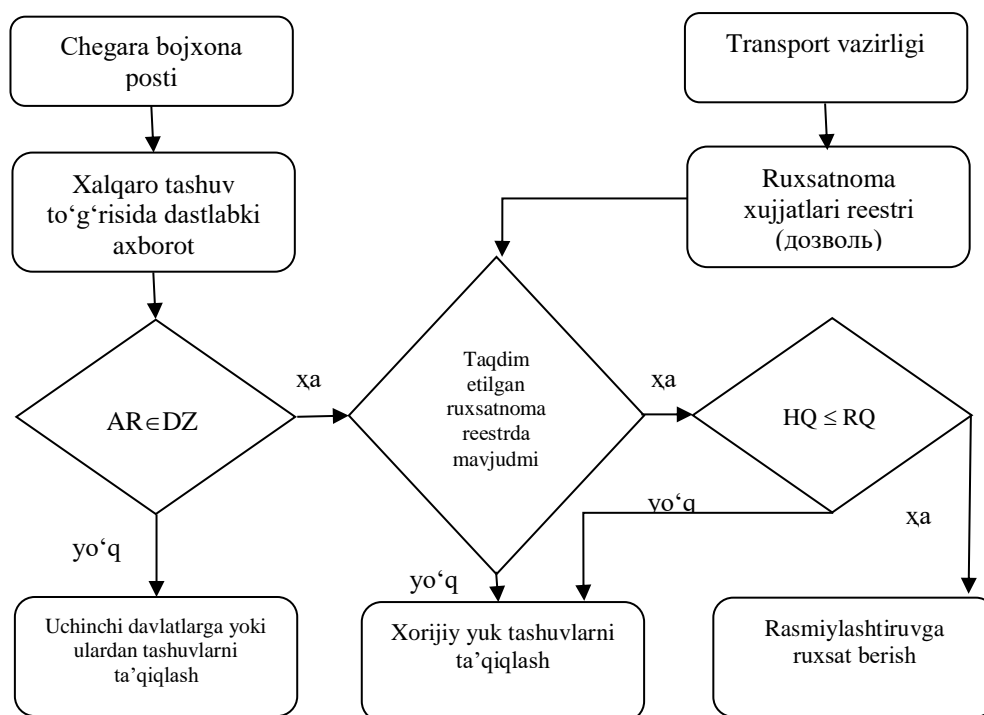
Chegara bojxona posti

Transport vazirligi

Xalqaro tashuv to‘g‘risida dastlabki axborot

Ruxsatnoma xujjatlari reestri (дозволь)

AR$\in$DZ

ҳа

Taqdim etilgan ruxsatnoma reestrda mavjudmi

ҳа

HQ $\leq$ RQ

yo‘q

yo‘q

yo‘q

ҳа

Uchinchi davlatlarga yoki ulardan tashuvlarni ta’qiqlash

Xorijiy yuk tashuvlarni ta’qiqlash

Rasmiylashtiruvga ruxsat berish